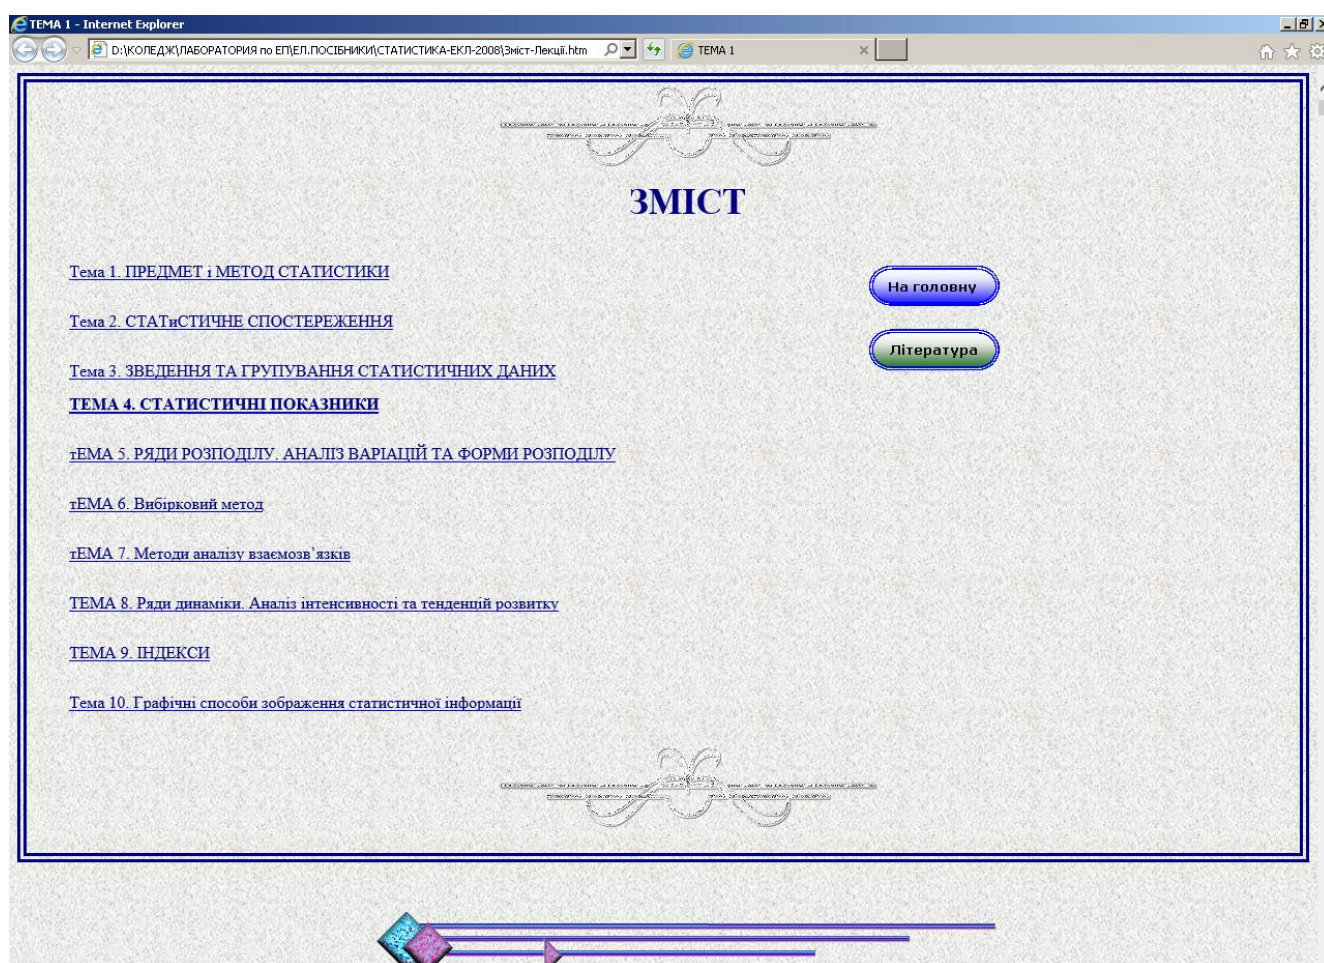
ТЕМА 1 - Internet Explorer

D:\КОЛЕДЖ\ЛАБОРАТОРИЯ по ЕП\ЕЛ.ПОСІБНИКИ\СТАТИСТИКА-ЕКЛ-2008\Зміст-Лекції.htm

ТЕМА 1

ЗМІСТ

Тема 1. ПРЕДМЕТ і МЕТОД СТАТИСТИКИ

Тема 2. СТАТиСТИЧНЕ СПОСТЕРЕЖЕННЯ

Тема 3. ЗВЕДЕННЯ ТА ГРУПУВАННЯ СТАТИСТИЧНИХ ДАНИХ

ТЕМА 4. СТАТИСТИЧНІ ПОКАЗНИКИ

тЕМА 5. РЯДИ РОЗПОДІЛУ. АНАЛІЗ ВАРІАЦІЙ ТА ФОРМИ РОЗПОДІЛУ

тЕМА 6. Вибірковий метод

тЕМА 7. Методи аналізу взаємозв'язків

ТЕМА 8. Ряди динаміки. Аналіз інтенсивності та тенденцій розвитку

ТЕМА 9. ІНДЕКСИ

Тема 10. Графічні способи зображення статистичної інформації

На головну

Література